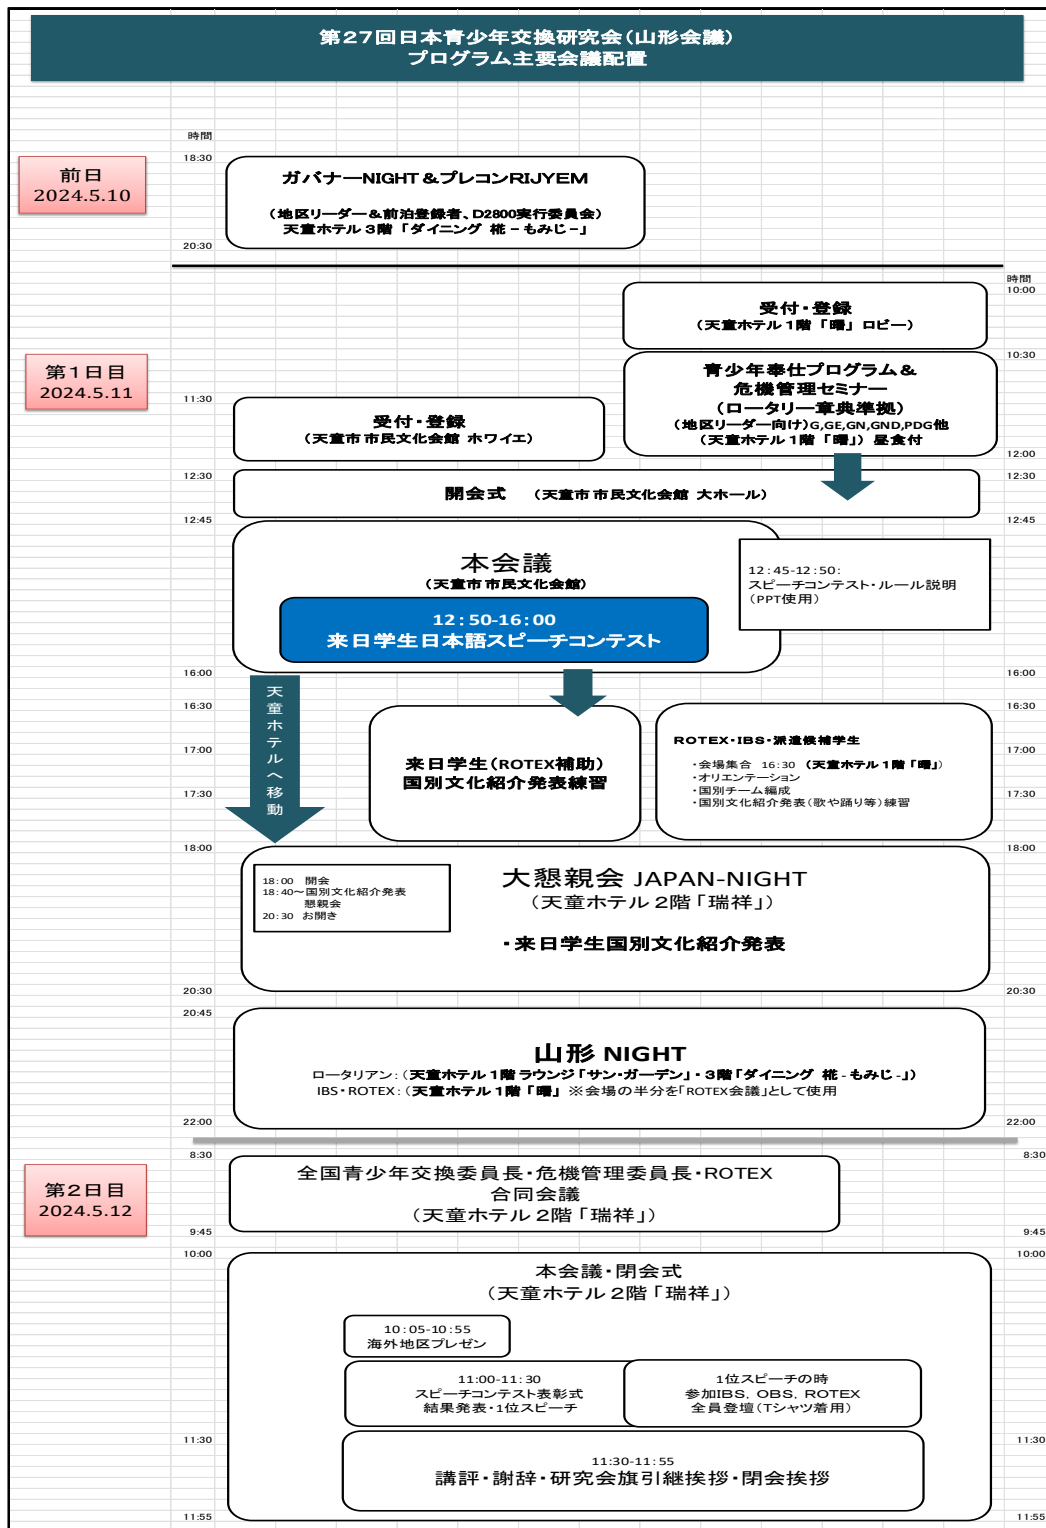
第27回日本青少年交換研究会(山形会議)
プログラム主要会議配置

時間
18:30
20:30

前日
2024.5.10

ガバナーNIGHT＆プレコンRIJYEM

（地区リーダー＆前泊登録者、D2800実行委員会）
天童ホテル３階「ダイニング 糀－もみじ－」

時間
10:00

受付・登録
（天童ホテル１階「曙」ロビー）

10:30

第１日目
2024.5.11

青少年奉仕プログラム＆
危機管理理セミナー
（ロータリー章典準拠）
（地区リーダー向け）G,GE,GN,GND,PDG他
（天童ホテル１階「曙」）昼食付

11:30

受付・登録
（天童市市民文化会館 ホワイエ）

12:00
12:30

開会式 （天童市市民文化会館 大ホール）

12:45

本会議
（天童市市民文化会館）

12:50-16:00
来日学生日本語スピーチコンテスト

12:45-12:50:
スピーチコンテスト・ルール説明
（PPT使用）

16:00
16:30
17:00
17:30

天童ホテルへ移動

来日学生（ROTEX補助）
国別文化紹介発表練習

ROTEX・IBS・派遣候補学生

・会場集合 16:30 （天童ホテル１階「曙」）
・オリエンテーション
・国別チーム編成
・国別文化紹介発表（歌や踊り等）練習

18:00

18:00 開会
18:40～国別文化紹介発表
懇親会
20:30 お開き

大懇親会 JAPAN-NIGHT
（天童ホテル２階「瑞祥」）

・来日学生国別文化紹介発表

20:30
20:45

山形 NIGHT
ロータリアン：（天童ホテル１階ラウンジ「サン・ガーデン」・３階「ダイニング 糀－もみじ－」）
IBS・ROTEX：（天童ホテル１階「曙」 ※会場の半分を「ROTEX会議」として使用

22:00

8:30

第２日目
2024.5.12

全国青少年交換委員長・危機管理委員長・ROTEX
合同会議
（天童ホテル２階「瑞祥」）

9:45
10:00

本会議・閉会式
（天童ホテル２階「瑞祥」）

10:05-10:55
海外地区プレゼン

11:00-11:30
スピーチコンテスト表彰式
結果発表・1位スピーチ

1位スピーチの時
参加IBS、OBS、ROTEX
全員登壇（Tシャツ着用）

11:30

11:30-11:55
講評・謝辞・研究会旗引継挨拶・閉会挨拶

11:55